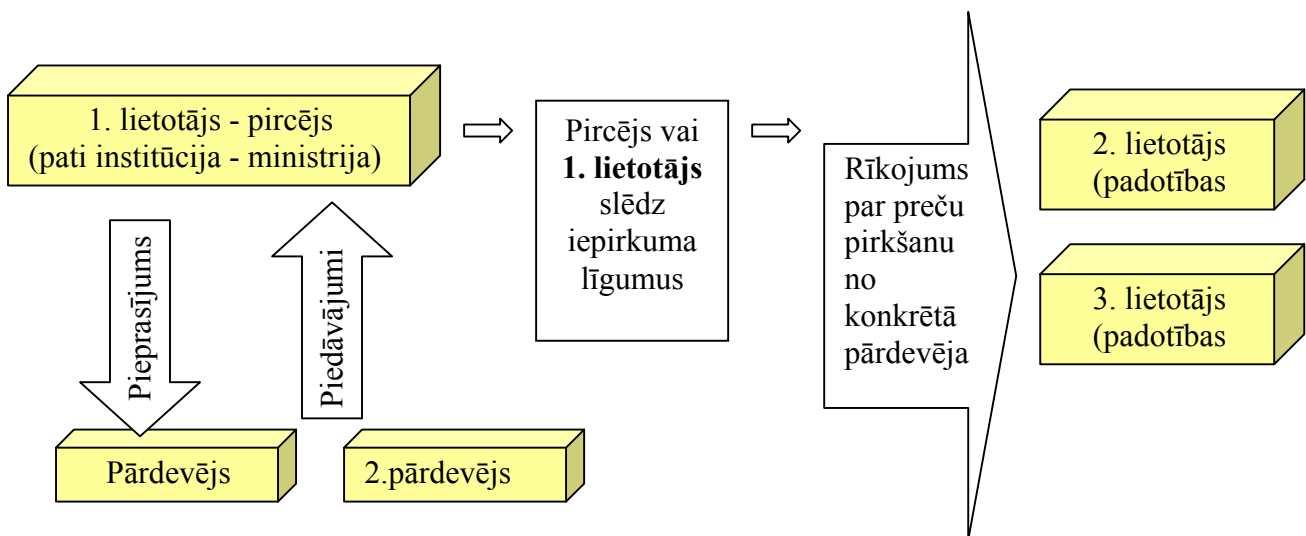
1. lietotājs - pircējs (pati institūcija - ministrija)

Pieprasījums

Piedāvājumi

Pārdevējs

2.pārdevējs

Pircējs vai **1. lietotājs** slēdz iepirkuma līgumus

Rīkojums par preču pirkšanu no konkrētā pārdevēja

2. lietotājs (padotības

3. lietotājs (padotības